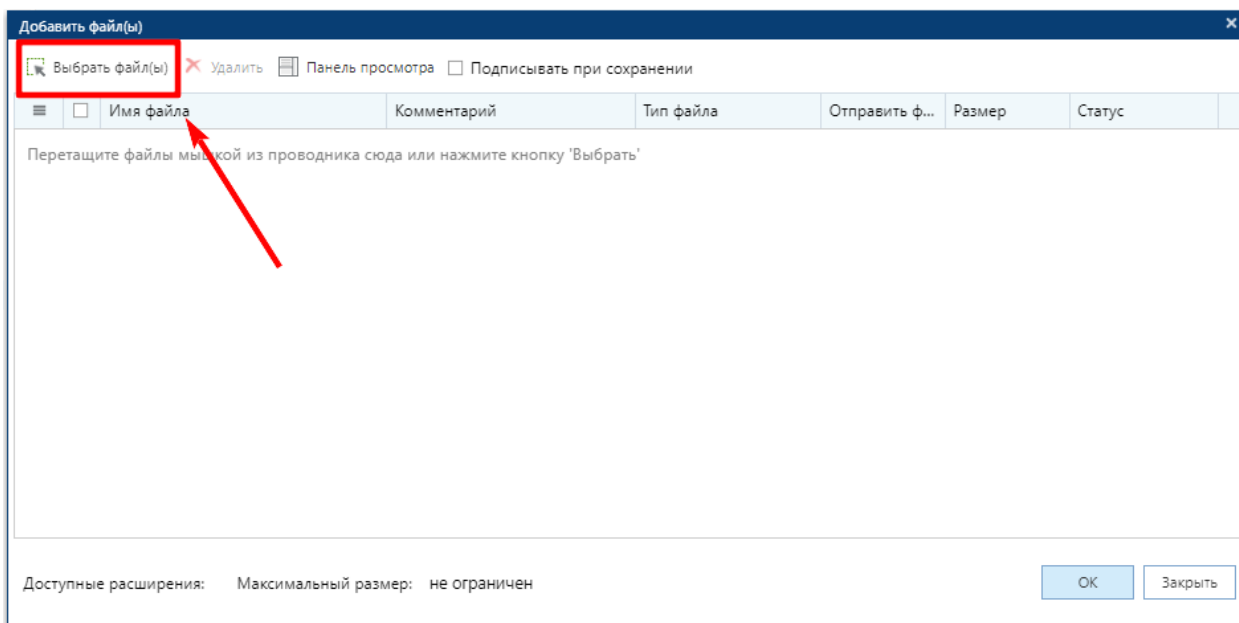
Добавить файл(ы)

Выбрать файл(ы) Удалить Панель просмотра Подписывать при сохранении

| Имя файла | Комментарий | Тип файла | Отправить ф... | Размер | Статус |
|---|---|---|---|---|---|

Перетащите файлы мышкой из проводника сюда или нажмите кнопку 'Выбрать'

Доступные расширения: Максимальный размер: не ограничен

OK Закрыть